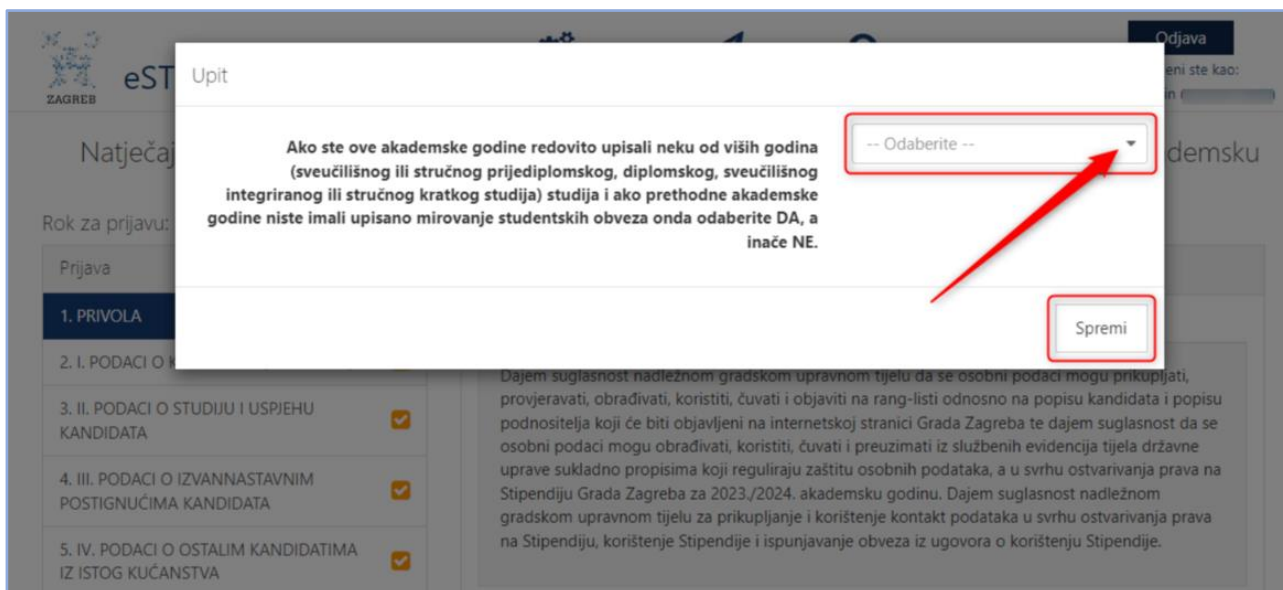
ZAGREB

eST

Odjava

eni ste kao:

Natječaj

demsku

Rok za prijavu:

Prijava

1. PRIVOLA

2. I. PODACI O K

3. II. PODACI O STUDIJU I USPJEHU KANDIDATA

4. III. PODACI O IZVANNASTAVNIM POSTIGNUĆIMA KANDIDATA

5. IV. PODACI O OSTALIM KANDIDATIMA IZ ISTOG KUĆANSTVA

Upit

Ako ste ove akademske godine redovito upisali neku od viših godina (sveučilišnog ili stručnog prijediplomskog, diplomskog, sveučilišnog integriranog ili stručnog kratkog studija) studija i ako prethodne akademske godine niste imali upisano mirovanje studentskih obveza onda odaberite DA, a inače NE.

-- Odaberite --

Spremi

Dajem suglasnost nadležnom gradskom upravnom tijelu da se osobni podaci mogu prikupljati, provjeravati, obrađivati, koristiti, čuvati i objaviti na rang-listi odnosno na popisu kandidata i popisu podnositelja koji će biti objavljeni na internetskoj stranici Grada Zagreba te dajem suglasnost da se osobni podaci mogu obrađivati, koristiti, čuvati i preuzimati iz službenih evidencija tijela državne uprave sukladno propisima koji reguliraju zaštitu osobnih podataka, a u svrhu ostvarivanja prava na Stipendiju Grada Zagreba za 2023./2024. akademsku godinu. Dajem suglasnost nadležnom gradskom upravnom tijelu za prikupljanje i korištenje kontakt podataka u svrhu ostvarivanja prava na Stipendiju, korištenje Stipendije i ispunjavanje obveza iz ugovora o korištenju Stipendije.